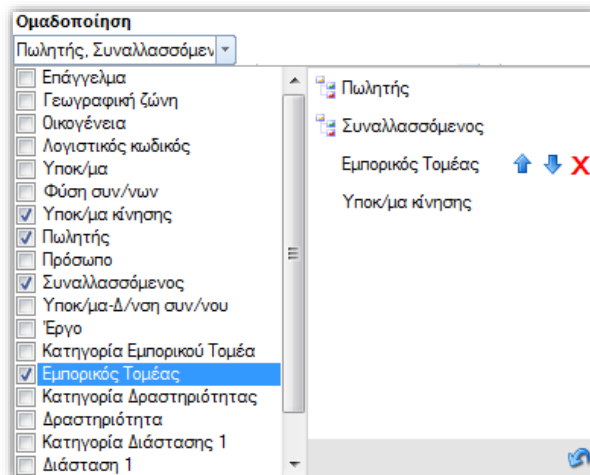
Ομαδοποίηση
Πωλητής, Συναλλασσόμεν

Επάγγελμα
Γεωγραφική ζώνη
Οικογένεια
Λογιστικός κωδικός
Υποκ/μα
Φύση συν/νων
Υποκ/μα κίνησης
Πωλητής
Πρόσωπο
Συναλλασσόμενος
Υποκ/μα-Δ/νση συν/νου
Έργο
Κατηγορία Εμπορικού Τομέα
Εμπορικός Τομέας
Κατηγορία Δραστηριότητας
Δραστηριότητα
Κατηγορία Διάστασης 1
Διάσταση 1

Πωλητής
Συναλλασσόμενος
Εμπορικός Τομέας
Υποκ/μα κίνησης